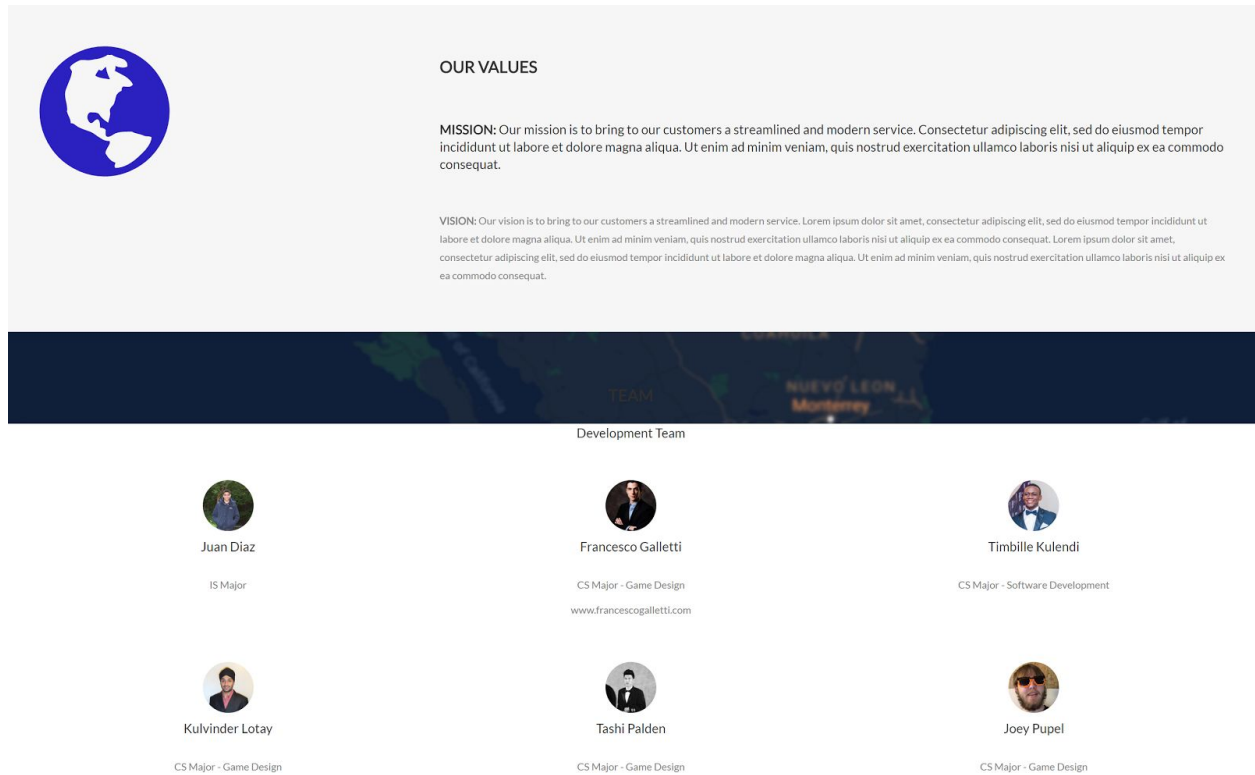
OUR VALUES

MISSION: Our mission is to bring to our customers a streamlined and modern service. Consectetur adipiscing elit, sed do eiusmod tempor incididunt ut labore et dolore magna aliqua. Ut enim ad minim veniam, quis nostrud exercitation ullamco laboris nisi ut aliquip ex ea commodo consequat.

VISION: Our vision is to bring to our customers a streamlined and modern service. Lorem ipsum dolor sit amet, consectetur adipiscing elit, sed do eiusmod tempor incididunt ut labore et dolore magna aliqua. Ut enim ad minim veniam, quis nostrud exercitation ullamco laboris nisi ut aliquip ex ea commodo consequat. Lorem ipsum dolor sit amet, consectetur adipiscing elit, sed do eiusmod tempor incididunt ut labore et dolore magna aliqua. Ut enim ad minim veniam, quis nostrud exercitation ullamco laboris nisi ut aliquip ex ea commodo consequat.

COAHUILA
NUEVO LEON
Monterrey
TEAM

Development Team

Juan Diaz

IS Major

Francesco Galletti

CS Major - Game Design

www.francescogalletti.com

Timbille Kulendi

CS Major - Software Development

Kulvinder Lotay

CS Major - Game Design

Tashi Palden

CS Major - Game Design

Joey Pupel

CS Major - Game Design